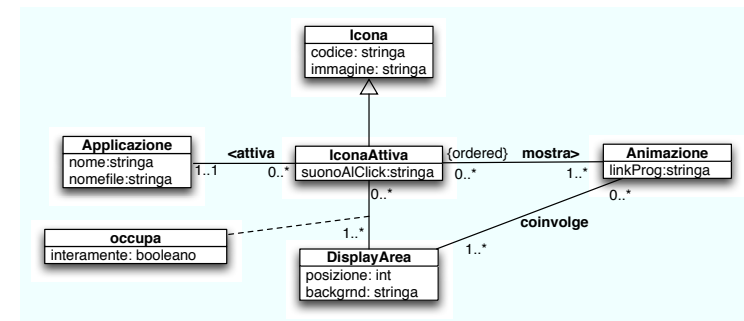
Icona
codice: stringa
immagine: stringa

Applicazione
nome:stringa
nomefile:stringa

<attiva
1..1
0..*

IconaAttiva
suonoAlClick:stringa

{ordered}
mostra>
0..*
1..*

Animazione
linkProg:stringa

0..*
0..*

coinvolge

occupa
interamente: booleano

1..*
1..*

DisplayArea
posizione: int
backgrnd: stringa